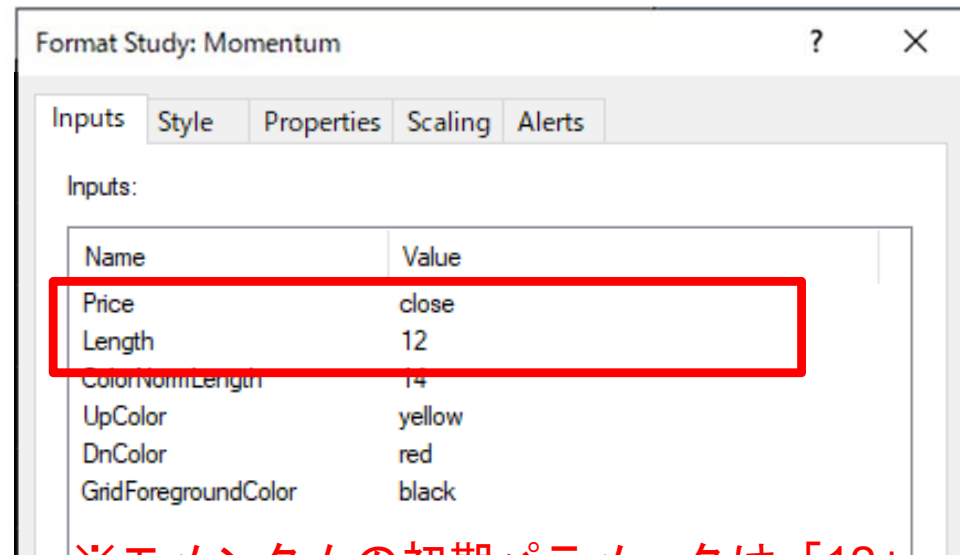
Format Study: Momentum

?

Inputs | Style | Properties | Scaling | Alerts

Inputs:

| Name | Value |
|---|---|
| Price | close |
| Length | 12 |
| ColorNormLength | 14 |
| UpColor | yellow |
| DnColor | red |
| GridForegroundColor | black |

※モメンタムの初期パラメータは「12」